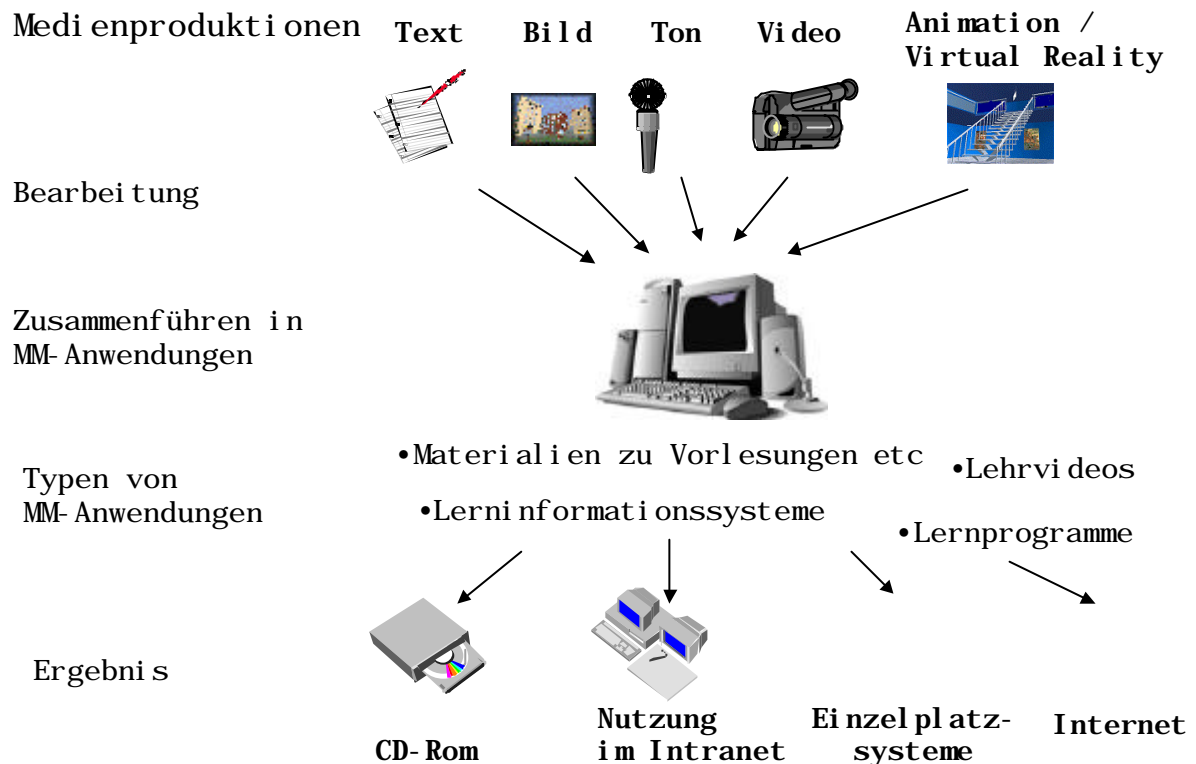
Medienproduktionen

Text Bild Ton Video Animation / Virtual Reality

Bearbeitung

Zusammenführen in MM-Anwendungen

Typen von MM-Anwendungen

•Materialien zu Vorlesungen etc

•Lehrvideos

•Lerninformationssysteme

•Lernprogramme

Ergebnis

CD-Rom

Nutzung im Intranet

Einzelplatz-systeme

Internet